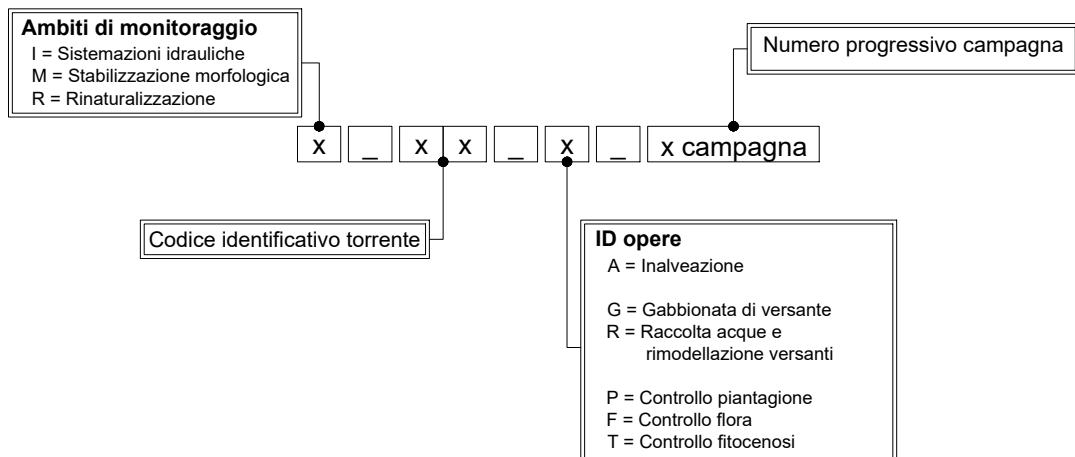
**Ambiti di monitoraggio**
I = Sistemazioni idrauliche
M = Stabilizzazione morfologica
R = Rinaturalizzazione

Numero progressivo campagna

x _ x x _ x _ x campagna

Codice identificativo torrente

**ID opere**
A = Inalveazione

G = Gabbionata di versante
R = Raccolta acque e rimodellazione versanti

P = Controllo piantagione
F = Controllo flora
T = Controllo fitocenosi